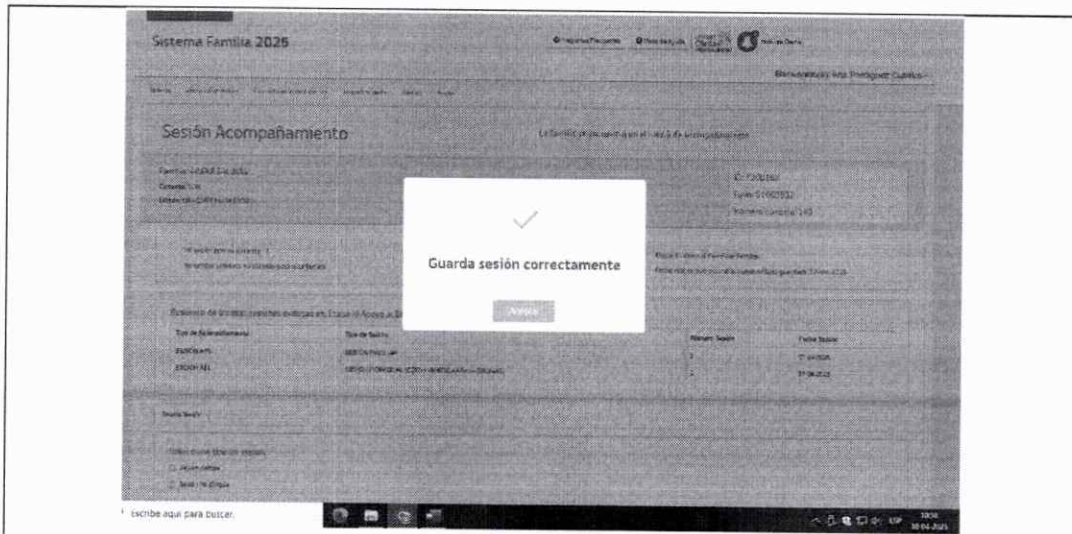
Sistema Familia 2025

Bienvenido(a): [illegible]

Sesión Acompañamiento

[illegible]

Guarda sesión correctamente

Aceptar

| Tipo de Acompañamiento | Tipo de Sesión | Número Sesión | Fecha Sesión |
|---|---|---|---|
| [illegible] | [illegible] | 1 | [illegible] |
| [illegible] | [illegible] | 2 | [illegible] |

Escribe aquí para buscar.